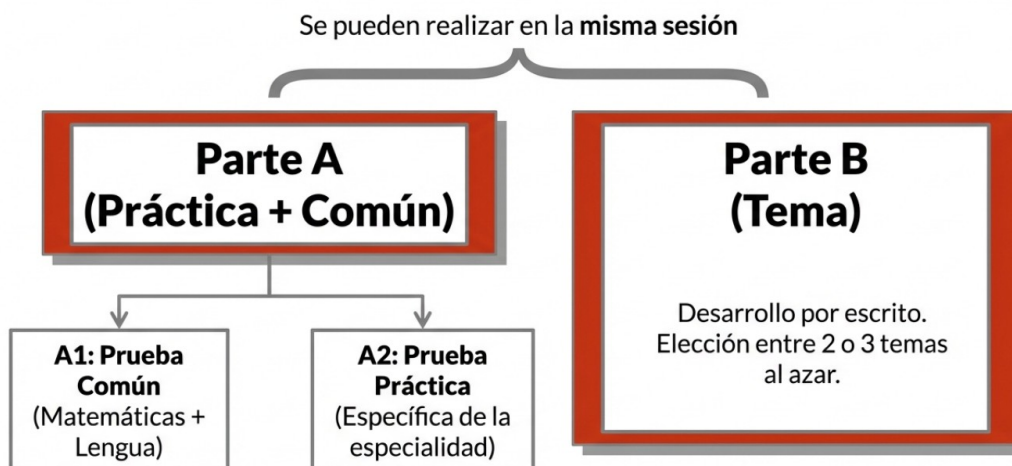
Se pueden realizar en la **misma sesión**

Parte A
(Práctica + Común)

Parte B
(Tema)

A1: Prueba Común
(Matemáticas + Lengua)

A2: Prueba Práctica
(Específica de la especialidad)

Desarrollo por escrito.
Elección entre 2 o 3 temas al azar.